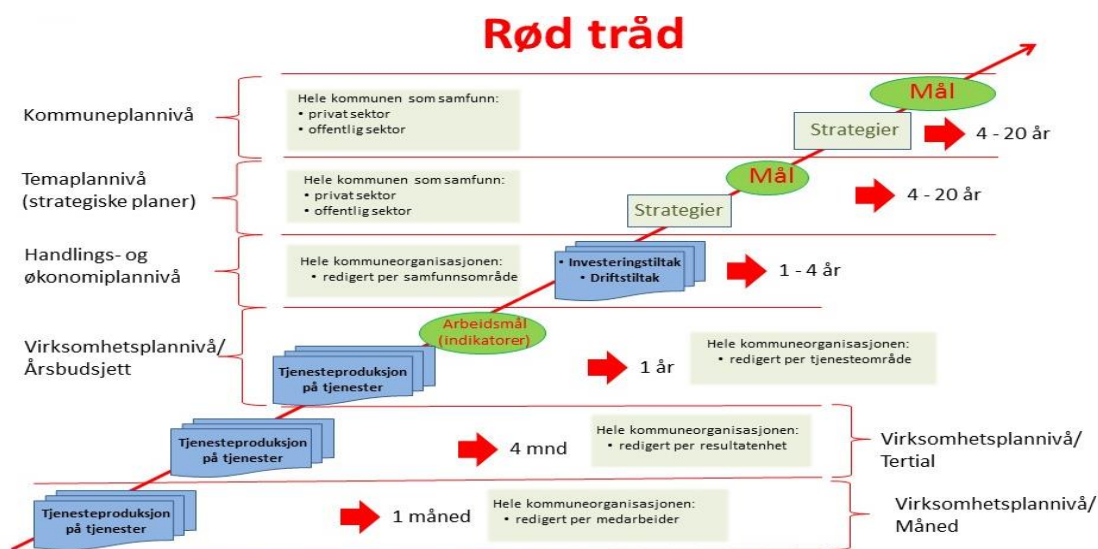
Rød tråd

Kommuneplannivå

Hele kommunen som samfunn:
• privat sektor
• offentlig sektor

Mål

Strategier

4 - 20 år

Temaplannivå (strategiske planer)

Hele kommunen som samfunn:
• privat sektor
• offentlig sektor

Mål

Strategier

4 - 20 år

Handlings- og økonomiplannivå

Hele kommuneorganisasjonen:
• redigert per samfunnsområde

• Investeringstiltak
• Driftstiltak

1 - 4 år

Virksomhetsplannivå/ Årsbudsjett

Arbeidsmål (indikatorer)

Tjenesteproduksjon på tjenester

1 år

Hele kommuneorganisasjonen:
• redigert per tjenesteområde

Tjenesteproduksjon på tjenester

4 mnd

Hele kommuneorganisasjonen:
• redigert per resultatenhet

Virksomhetsplannivå/ Tertial

Tjenesteproduksjon på tjenester

1 måned

Hele kommuneorganisasjonen:
• redigert per medarbeider

Virksomhetsplannivå/ Måned